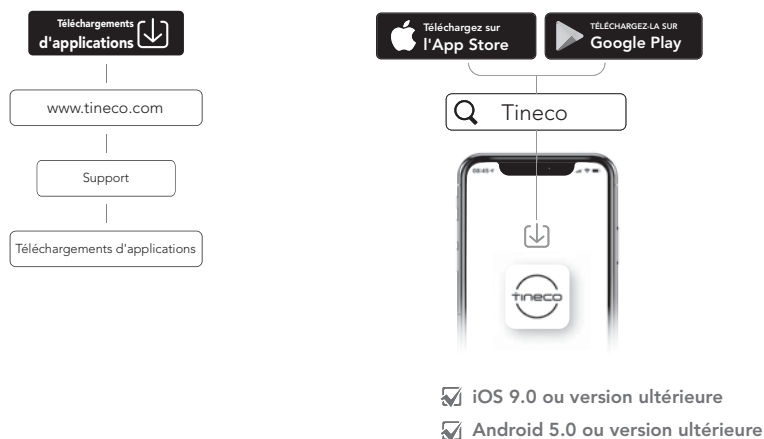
Téléchargements d'applications

www.tineco.com

Support

Téléchargements d'applications

Téléchargez sur l'App Store

TÉLÉCHARGEZ-LA SUR Google Play

Tineco

09:45

tineco

iOS 9.0 ou version ultérieure

Android 5.0 ou version ultérieure